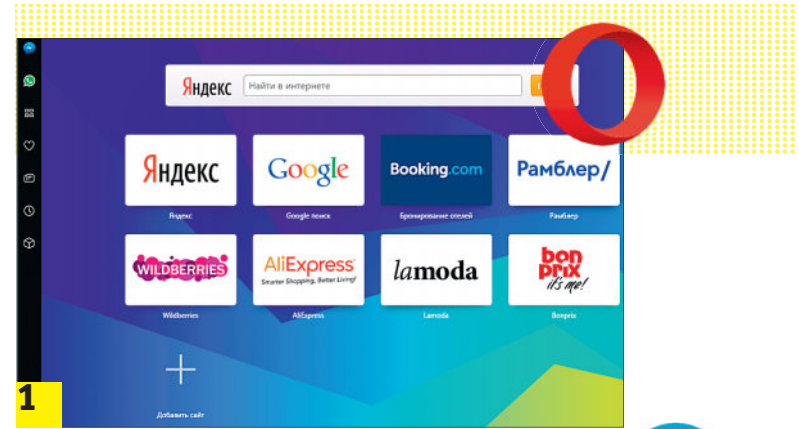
Яндекс
Найти в интернете

Яндекс
Яндекс

Google
Google поиск

Booking.com
Бронирование отелей

Рамблер/
Рамблер

WILDBERRIES
Wildberries

AliExpress
Smarter Shopping, Better Living!
AliExpress

lamoda
Lamoda

bon prix
it's me!
Bonprix

+
Добавить сайт

1